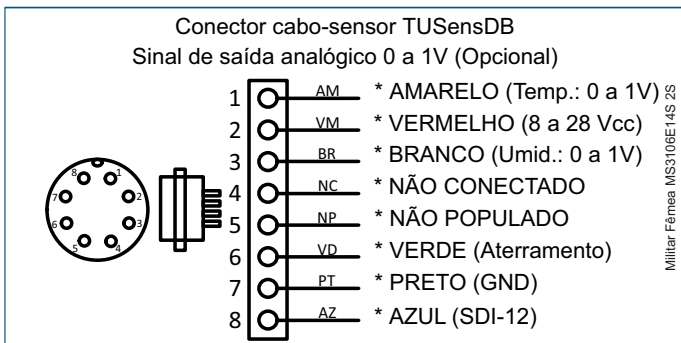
Conector cabo-sensor TUSensDB
Sinal de saída analógico 0 a 1V (Opcional)

8
1
7
2
6
3
5
4

1 AM * AMARELO (Temp.: 0 a 1V)
2 VM * VERMELHO (8 a 28 Vcc)
3 BR * BRANCO (Umid.: 0 a 1V)
4 NC * NÃO CONECTADO
5 NP * NÃO POPULADO
6 VD * VERDE (Aterramento)
7 PT * PRETO (GND)
8 AZ * AZUL (SDI-12)

Militar Fêmea MS3106E14S 2S